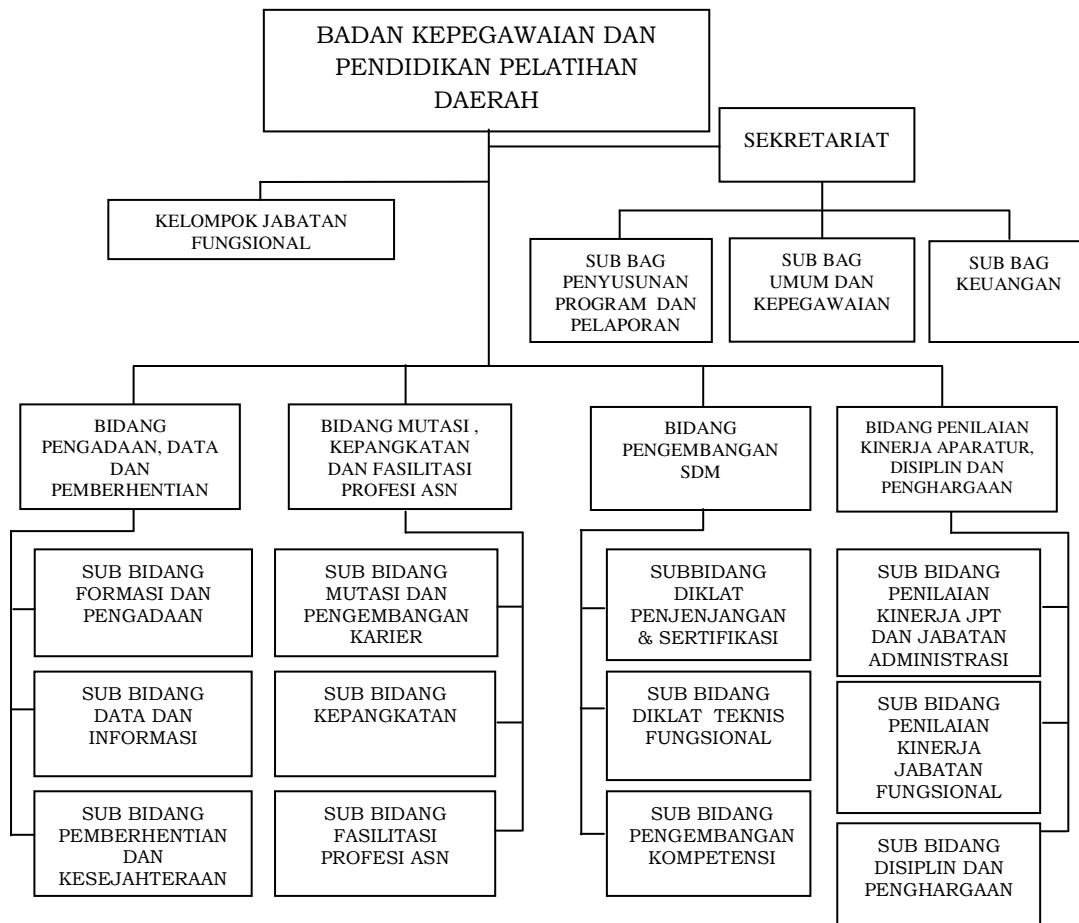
BADAN KEPEGAWAIAN DAN PENDIDIKAN PELATIHAN DAERAH

SEKRETARIAT

KELOMPOK JABATAN FUNGSIONAL

SUB BAG PENYUSUNAN PROGRAM DAN PELAPORAN

SUB BAG UMUM DAN KEPEGAWAIAN

SUB BAG KEUANGAN

BIDANG PENGADAAN, DATA DAN PEMBERHENTIAN

BIDANG MUTASI , KEPANGKATAN DAN FASILITASI PROFESI ASN

BIDANG PENGEMBANGAN SDM

BIDANG PENILAIAN KINERJA APARATUR, DISIPLIN DAN PENGHARGAAN

SUB BIDANG FORMASI DAN PENGADAAN

SUB BIDANG DATA DAN INFORMASI

SUB BIDANG PEMBERHENTIAN DAN KESEJAHTERAAN

SUB BIDANG MUTASI DAN PENGEMBANGAN KARIER

SUB BIDANG KEPANGKATAN

SUB BIDANG FASILITASI PROFESI ASN

SUBBIDANG DIKLAT PENJENJANGAN & SERTIFIKASI

SUB BIDANG DIKLAT TEKNIS FUNGSIONAL

SUB BIDANG PENGEMBANGAN KOMPETENSI

SUB BIDANG PENILAIAN KINERJA JPT DAN JABATAN ADMINISTRASI

SUB BIDANG PENILAIAN KINERJA JABATAN FUNGSIONAL

SUB BIDANG DISIPLIN DAN PENGHARGAAN